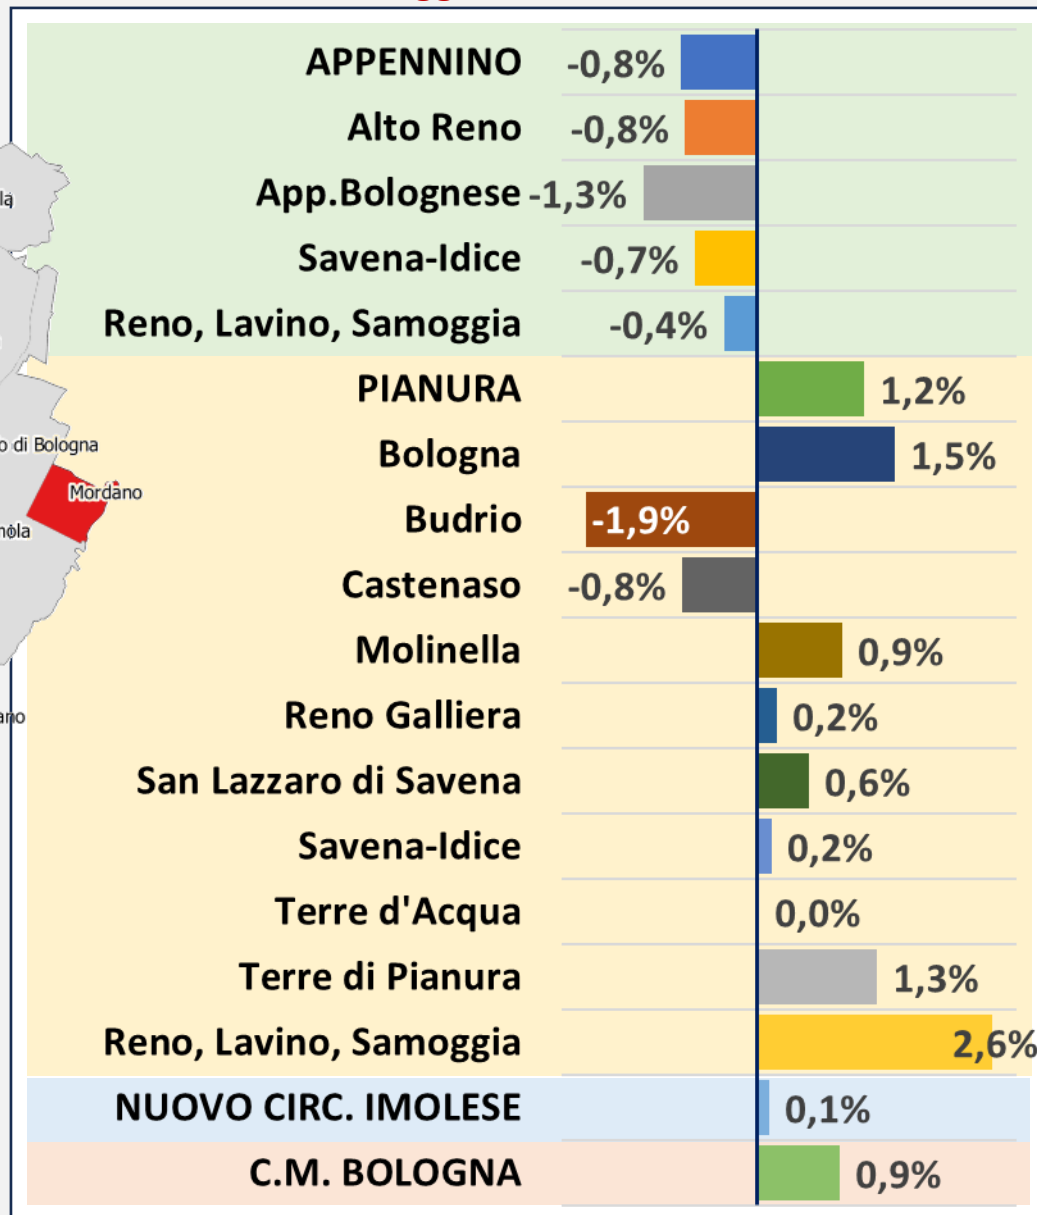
lą
o di Bologna
Mordano
nola
ano

| | |
|---|---|
| APPENNINO | -0,8% |
| Alto Reno | -0,8% |
| App.Bolognese | -1,3% |
| Savena-Idice | -0,7% |
| Reno, Lavino, Samoggia | -0,4% |
| PIANURA | 1,2% |
| Bologna | 1,5% |
| Budrio | -1,9% |
| Castenaso | -0,8% |
| Molinella | 0,9% |
| Reno Galliera | 0,2% |
| San Lazzaro di Savena | 0,6% |
| Savena-Idice | 0,2% |
| Terre d'Acqua | 0,0% |
| Terre di Pianura | 1,3% |
| Reno, Lavino, Samoggia | 2,6% |
| NUOVO CIRC. IMOLESE | 0,1% |
| C.M. BOLOGNA | 0,9% |